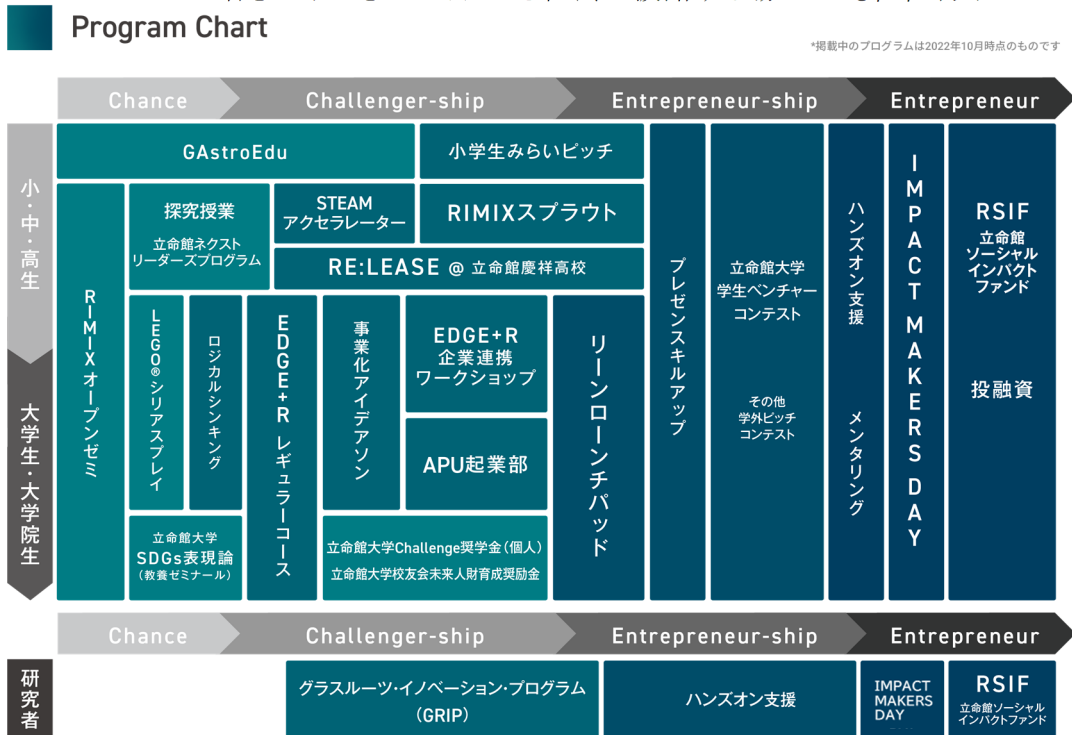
Program Chart

*掲載中のプログラムは2022年10月時点のものです

Chance
Challenger-ship
Entrepreneur-ship
Entrepreneur

小・中・高生

GAstroEdu
小学生みらいピッチ
探究授業
立命館ネクスト リーダーズプログラム
STEAM アクセラレーター
RIMIXスプラウト
RE:LEASE @ 立命館慶祥高校

大学生・大学院生

RIMIXオープンゼミ
LEGO®シリアスプレイ
ロジカルシンキング
EDGE+R レギュラーコース
事業化アイデアソン
EDGE+R 企業連携 ワークショップ
APU起業部
リーンローンチパッド
立命館大学 SDGs表現論 (教養ゼミナール)
立命館大学Challenge奨学金(個人)
立命館大学校友会未来人財育成奨励金
プレゼンスキルアップ
立命館大学 学生ベンチャーコンテスト
その他 学外ピッチ コンテスト
ハンズオン支援
メンタリング
IMPACT MAKERS DAY
RSIF 立命館 ソーシャル インパクト ファンド
投融資

Chance
Challenger-ship
Entrepreneur-ship
Entrepreneur

研究者

グラスルーツ・イノベーション・プログラム (GRIP)
ハンズオン支援
IMPACT MAKERS DAY
RSIF 立命館ソーシャル インパクトファンド